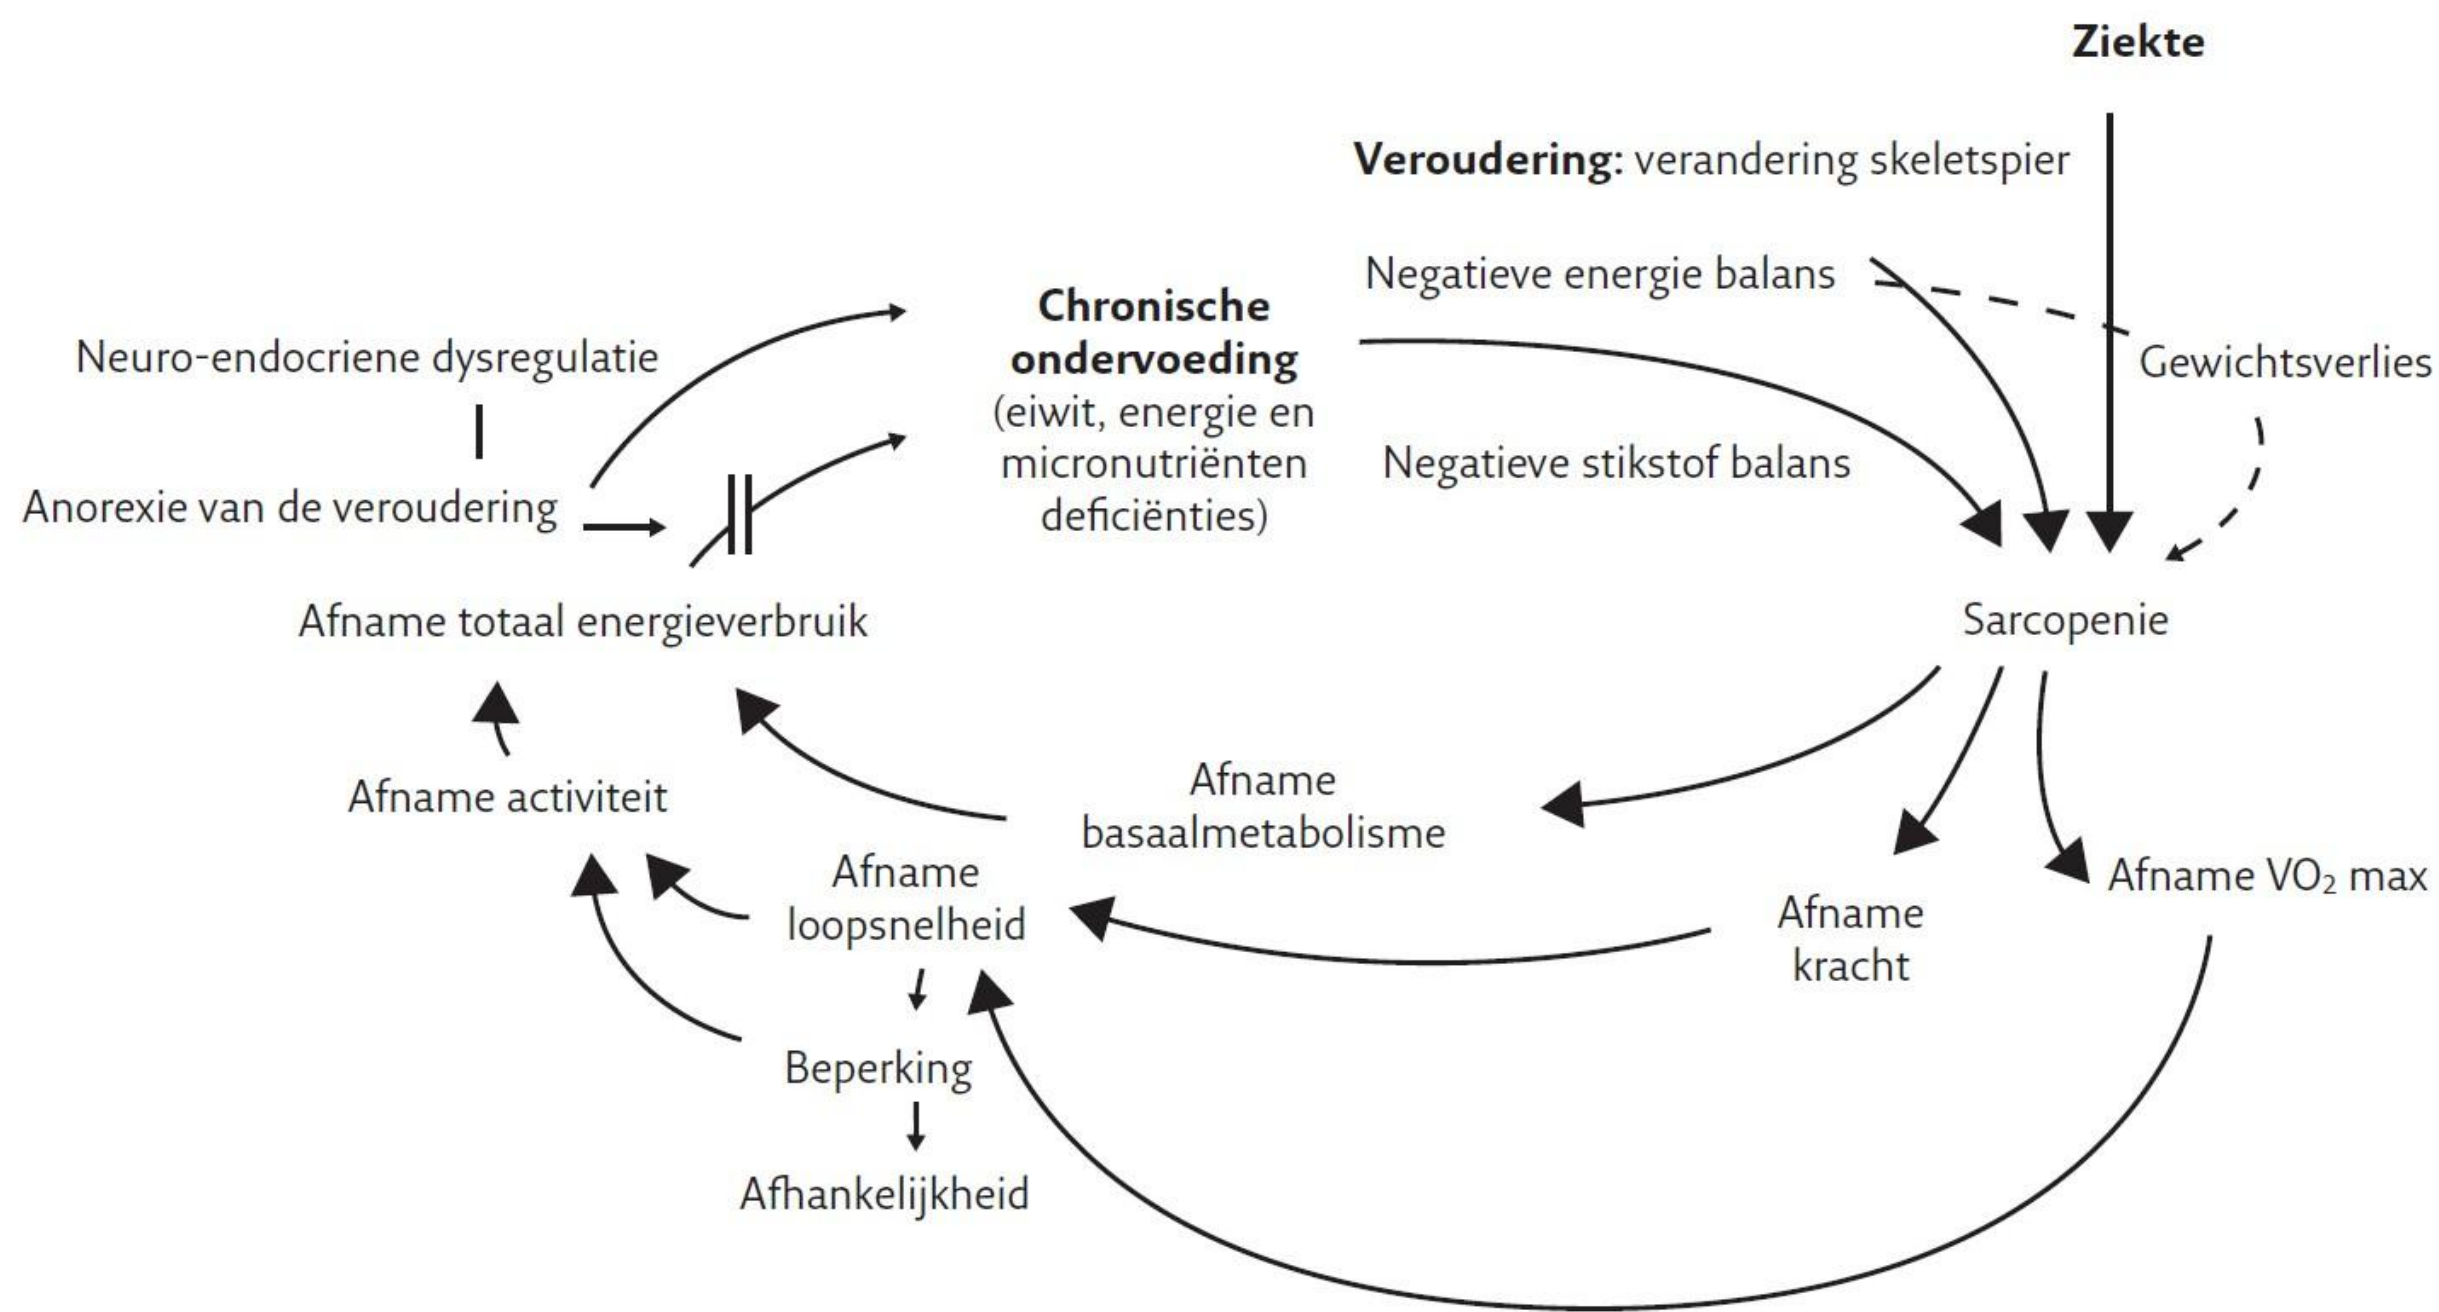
Ziekte

**Veroudering:** verandering skeletspier

Negatieve energie balans

Gewichtsverlies

**Chronische ondervoeding**
(eiwit, energie en micronutriënten deficiënties)

Neuro-endocriene dysregulatie

Anorexie van de veroudering

Negatieve stikstof balans

Afname totaal energieverbruik

Sarcopenie

Afname activiteit

Afname basaalmetabolisme

Afname loopsnelheid

Afname kracht

Afname $VO_2$ max

Beperking

Afhankelijkheid